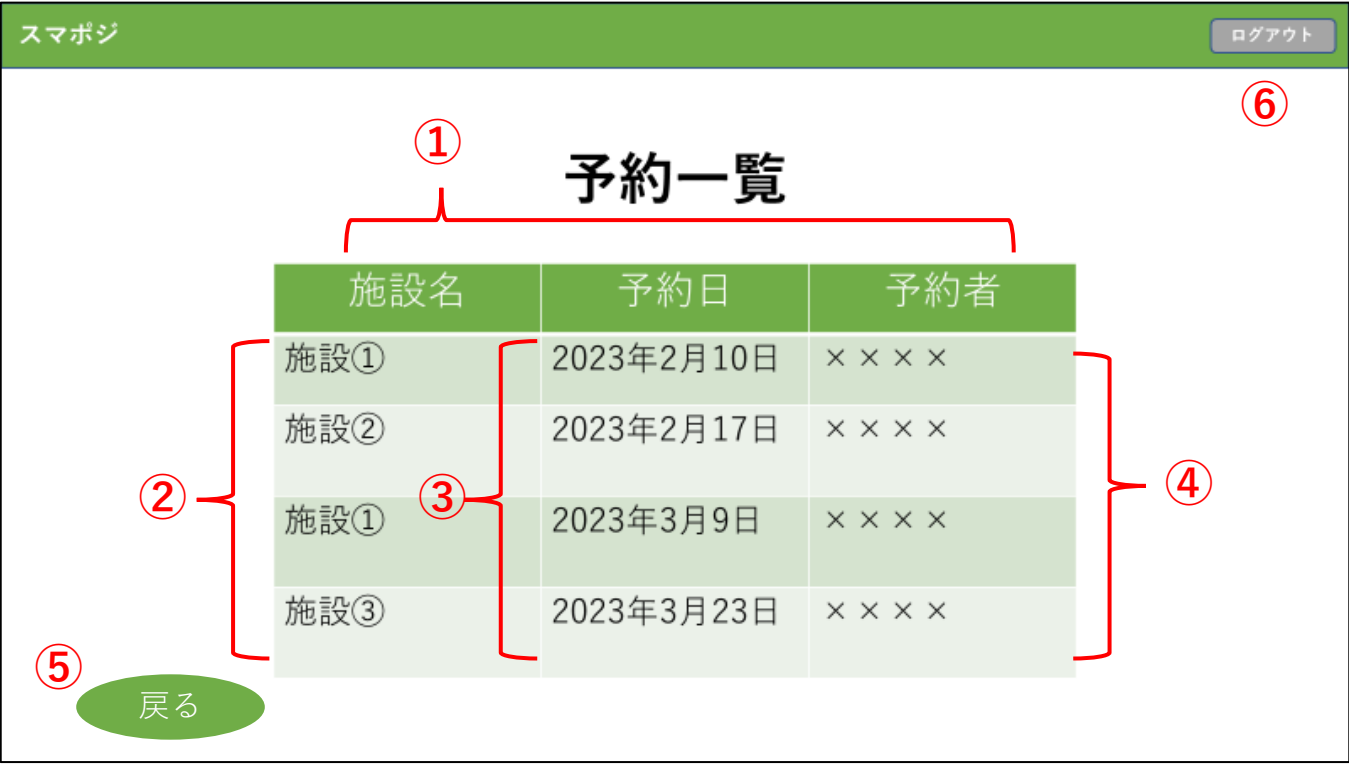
スマポジ

ログアウト

⑥

①

予約一覧

| 施設名 | 予約日 | 予約者 |
|---|---|---|
| 施設① | 2023年2月10日 | ×××× |
| 施設② | 2023年2月17日 | ×××× |
| 施設① | 2023年3月9日 | ×××× |
| 施設③ | 2023年3月23日 | ×××× |

②

③

④

⑤

戻る